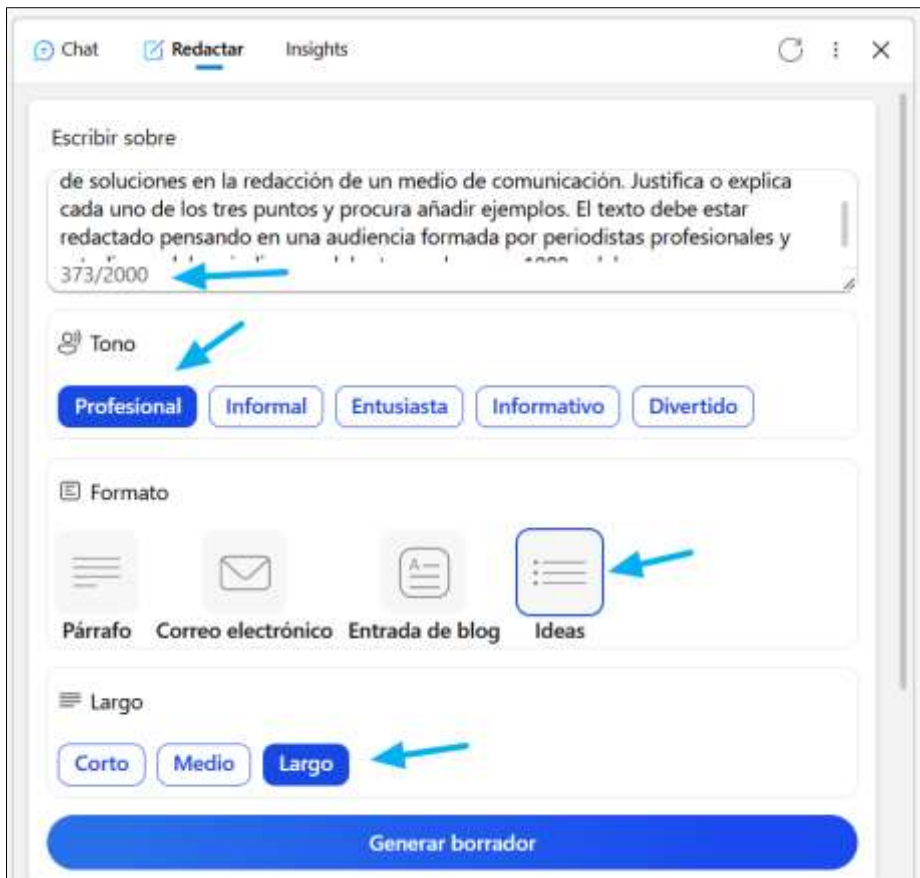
Chat Redactar Insights

Escribir sobre

de soluciones en la redacción de un medio de comunicación. Justifica o explica cada uno de los tres puntos y procura añadir ejemplos. El texto debe estar redactado pensando en una audiencia formada por periodistas profesionales y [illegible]

373/2000

Tono

Profesional Informal Entusiasta Informativo Divertido

Formato

Párrafo Correo electrónico Entrada de blog Ideas

Largo

Corto Medio Largo

Generar borrador